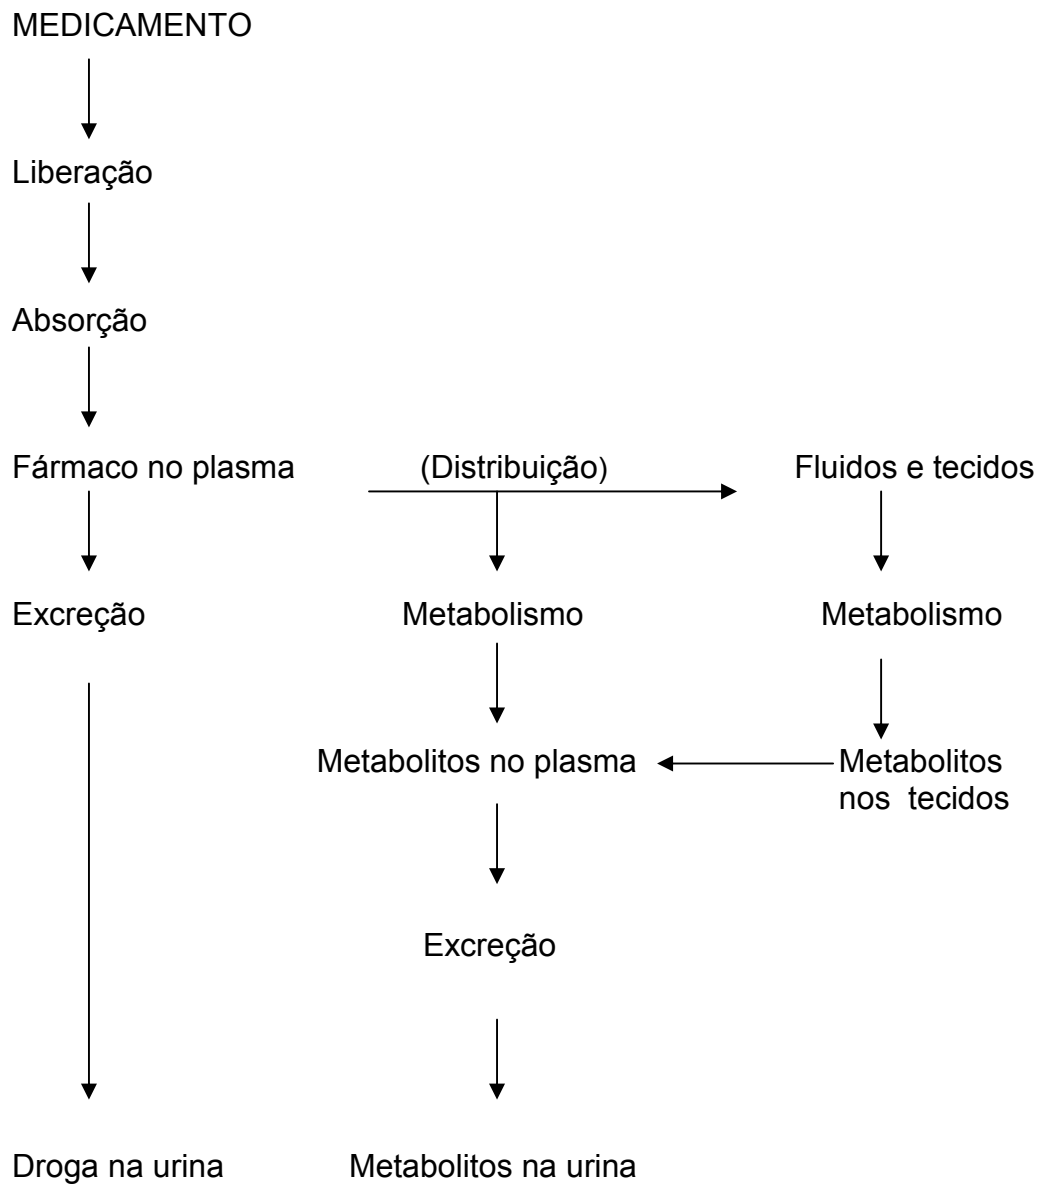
MEDICAMENTO

Liberação

Absorção

Fármaco no plasma (Distribuição) Fluidos e tecidos

Excreção Metabolismo Metabolismo

Metabolitos no plasma Metabolitos nos tecidos

Excreção

Droga na urina Metabolitos na urina